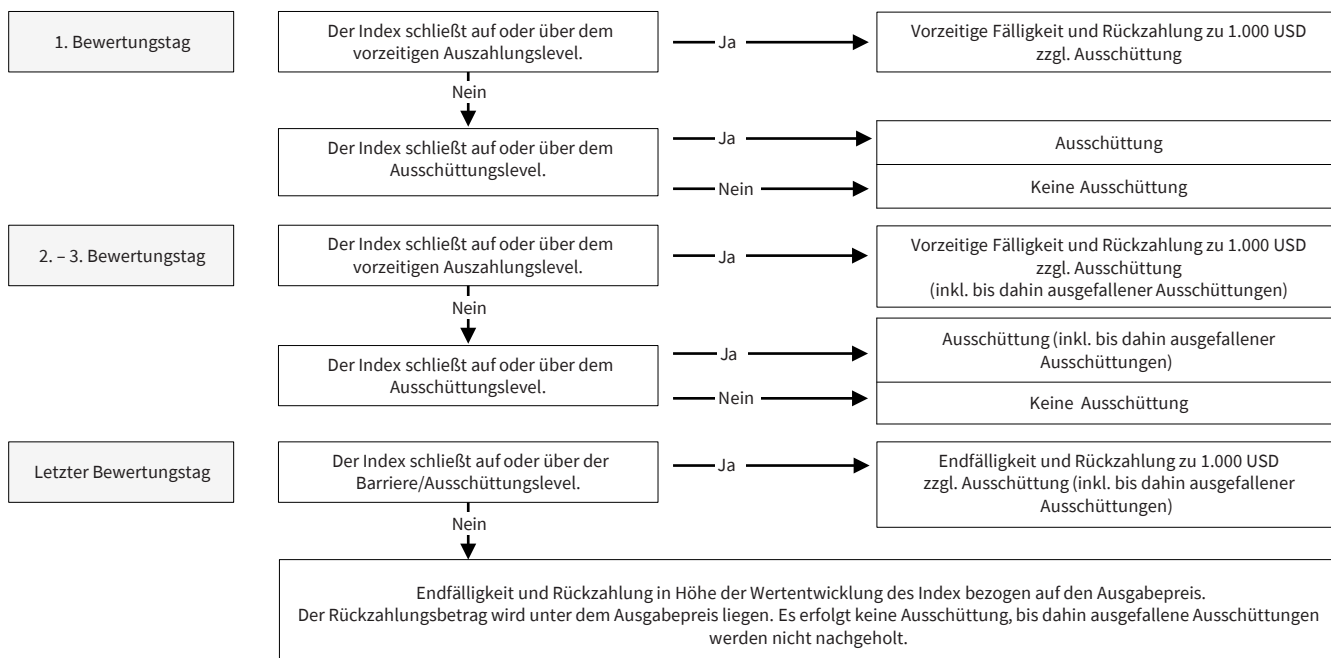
1. Bewertungstag

Der Index schließt auf oder über dem vorzeitigen Auszahlungslevel.

Ja

Vorzeitige Fälligkeit und Rückzahlung zu 1.000 USD zzgl. Ausschüttung

Nein

Der Index schließt auf oder über dem Ausschüttungslevel.

Ja

Ausschüttung

Nein

Keine Ausschüttung

2. – 3. Bewertungstag

Der Index schließt auf oder über dem vorzeitigen Auszahlungslevel.

Ja

Vorzeitige Fälligkeit und Rückzahlung zu 1.000 USD zzgl. Ausschüttung (inkl. bis dahin ausgefallener Ausschüttungen)

Nein

Der Index schließt auf oder über dem Ausschüttungslevel.

Ja

Ausschüttung (inkl. bis dahin ausgefallener Ausschüttungen)

Nein

Keine Ausschüttung

Letzter Bewertungstag

Der Index schließt auf oder über der Barriere/Ausschüttungslevel.

Ja

Endfälligkeit und Rückzahlung zu 1.000 USD zzgl. Ausschüttung (inkl. bis dahin ausgefallener Ausschüttungen)

Nein

Endfälligkeit und Rückzahlung in Höhe der Wertentwicklung des Index bezogen auf den Ausgabepreis. Der Rückzahlungsbetrag wird unter dem Ausgabepreis liegen. Es erfolgt keine Ausschüttung, bis dahin ausgefallene Ausschüttungen werden nicht nachgeholt.